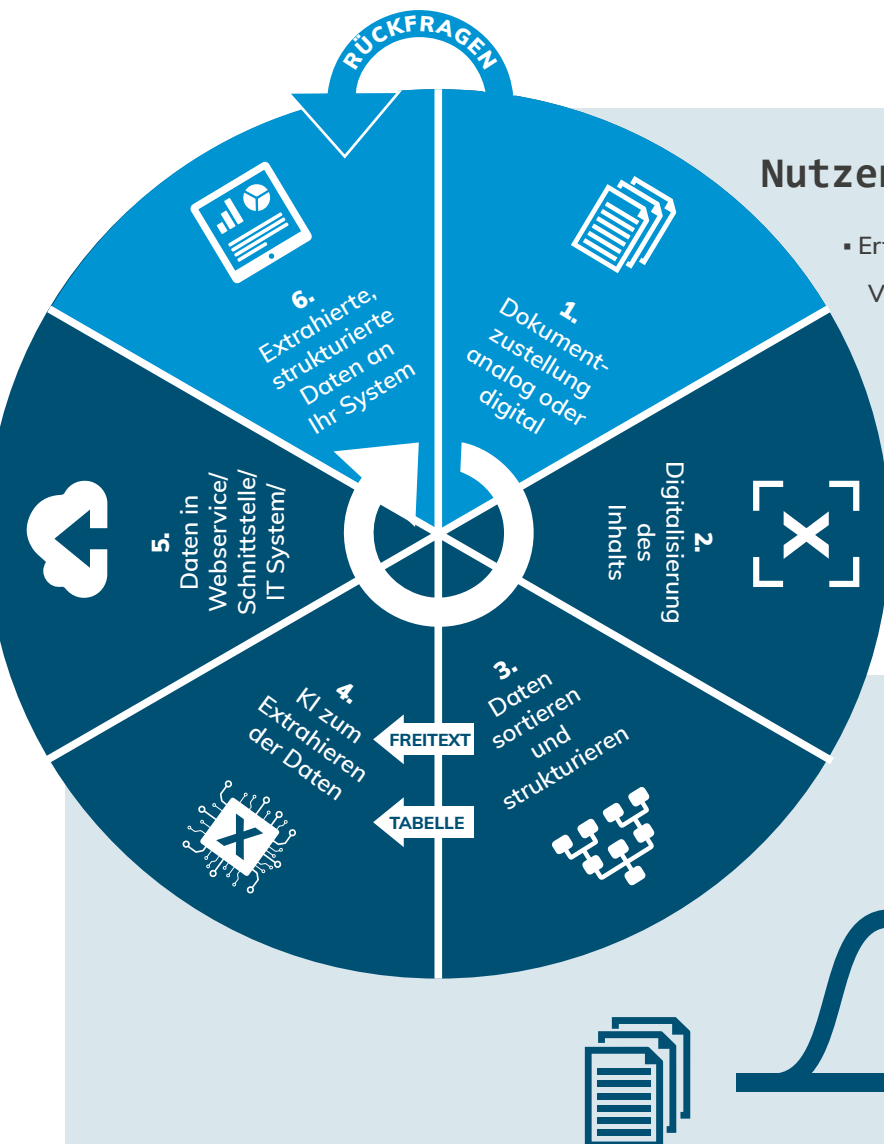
RÜCKFRAGEN

Nutzer

▪ Er

V

6. Extrahierte, strukturierte Daten an Ihr System

1. Dokumentzustellung analog oder digital

2. Digitalisierung des Inhalts

3. Daten sortieren und strukturieren

4. KI zum Extrahieren der Daten

FREITEXT

TABELLE

5. Daten in Webservice/ Schnittstelle/ IT System/